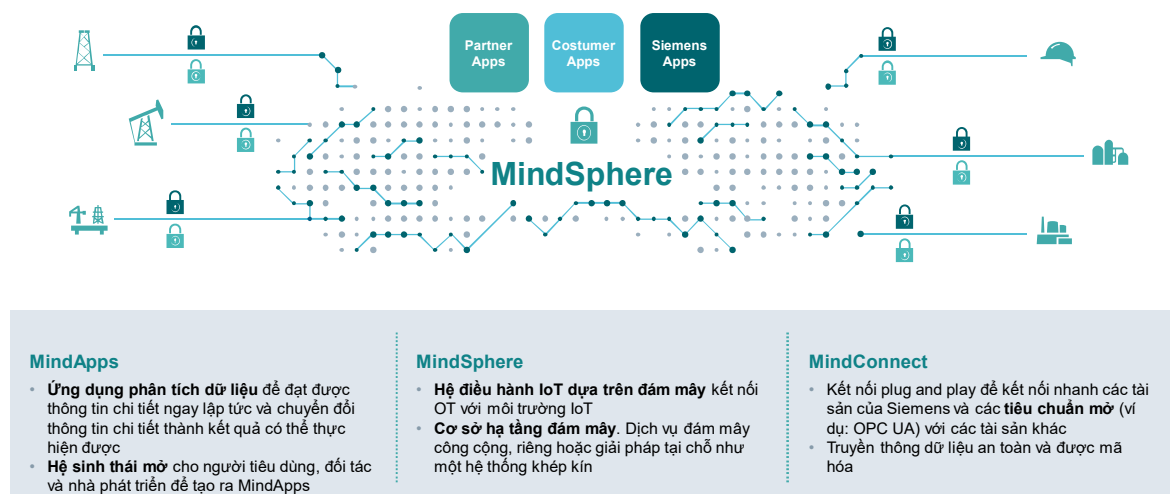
Partner Apps

Costumer Apps

Siemens Apps

MindSphere

MindApps
• *Ứng dụng phân tích dữ liệu* để đạt được thông tin chi tiết ngay lập tức và chuyển đổi thông tin chi tiết thành kết quả có thể thực hiện được
• *Hệ sinh thái mở* cho người tiêu dùng, đối tác và nhà phát triển để tạo ra MindApps

MindSphere
• **Hệ điều hành IoT dựa trên đám mây** kết nối OT với môi trường IoT
• **Cơ sở hạ tầng đám mây**. Dịch vụ đám mây công cộng, riêng hoặc giải pháp tại chỗ như một hệ thống khép kín

MindConnect
• Kết nối plug and play để kết nối nhanh các tài sản của Siemens và các **tiêu chuẩn mở** (ví dụ: OPC UA) với các tài sản khác
• Truyền thông dữ liệu an toàn và được mã hóa